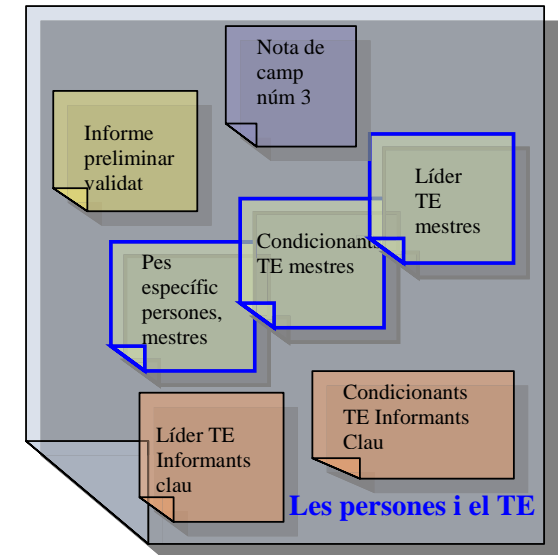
Nota de camp núm 3

Informe preliminar validat

Líder TE mestres

Condicionants TE mestres

Pes específic persones, mestres

Condicionants TE Informants Clau

Líder TE Informants clau

Les persones i el TE